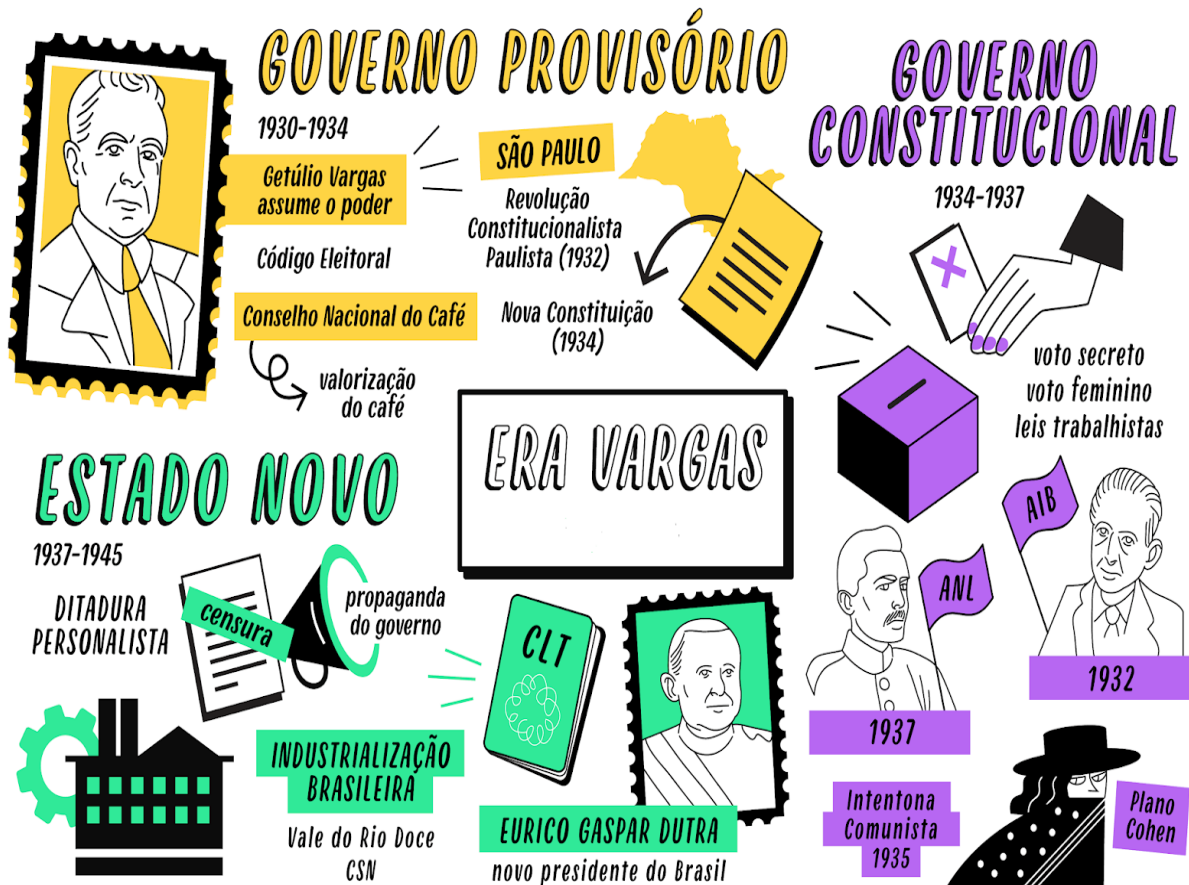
GOVERNO PROVISÓRIO

1930-1934

Getúlio Vargas assume o poder

Código Eleitoral

Conselho Nacional do Café

valorização do café

SÃO PAULO

Revolução Constitucionalista Paulista (1932)

Nova Constituição (1934)

GOVERNO CONSTITUCIONAL

1934-1937

voto secreto
voto feminino
leis trabalhistas

ERA VARGAS

AIB

1932

ANL

1937

Intentona Comunista 1935

Plano Cohen

ESTADO NOVO

1937-1945

DITADURA PERSONALISTA

censura

propaganda do governo

CLT

INDUSTRIALIZAÇÃO BRASILEIRA

Vale do Rio Doce
CSN

EURICO GASPAR DUTRA

novo presidente do Brasil